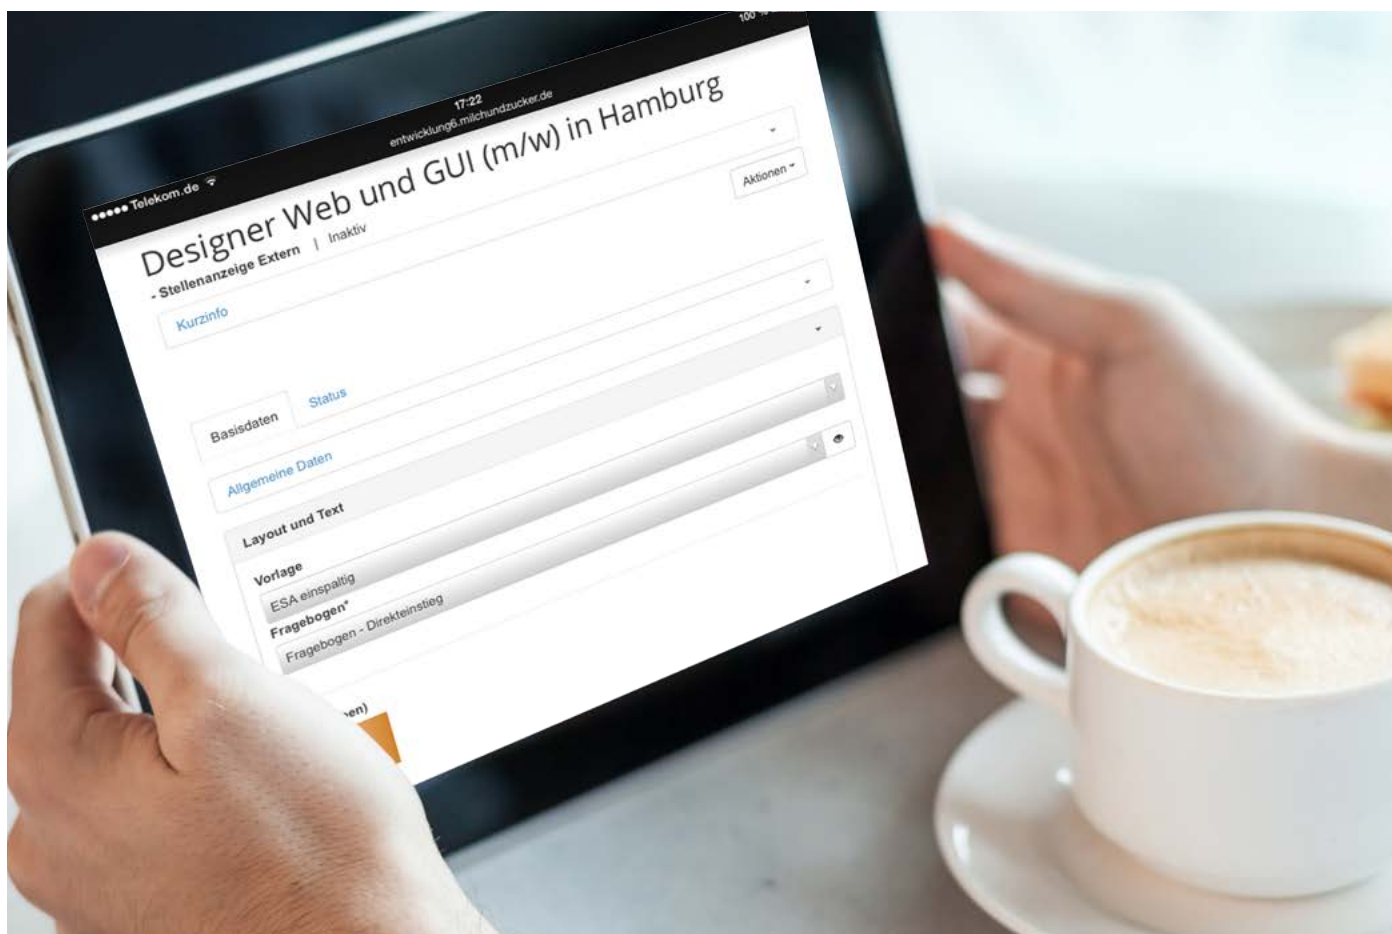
●●●●● Telekom.de
17:22
entwicklung6.milchundzucker.de
100 %

Aktionen

Designer Web und GUI (m/w) in Hamburg
- Stellenanzeige Extern | Inaktiv

Kurzinfo

Basisdaten
Status

Allgemeine Daten

Layout und Text

Vorlage
ESA einspaltig

Fragebogen*
Fragebogen - Direkteinstieg

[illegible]en)